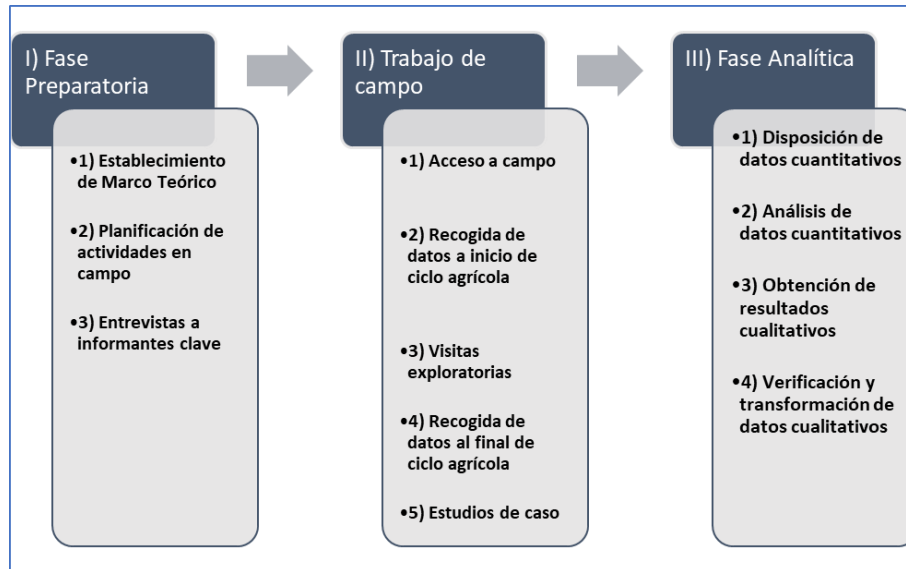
I) Fase Preparatoria

•1) Establecimiento de Marco Teórico

•2) Planificación de actividades en campo

•3) Entrevistas a informantes clave

II) Trabajo de campo

•1) Acceso a campo

•2) Recogida de datos a inicio de ciclo agrícola

•3) Visitas exploratorias

•4) Recogida de datos al final de ciclo agrícola

•5) Estudios de caso

III) Fase Analítica

•1) Disposición de datos cuantitativos

•2) Análisis de datos cuantitativos

•3) Obtención de resultados cualitativos

•4) Verificación y transformación de datos cualitativos